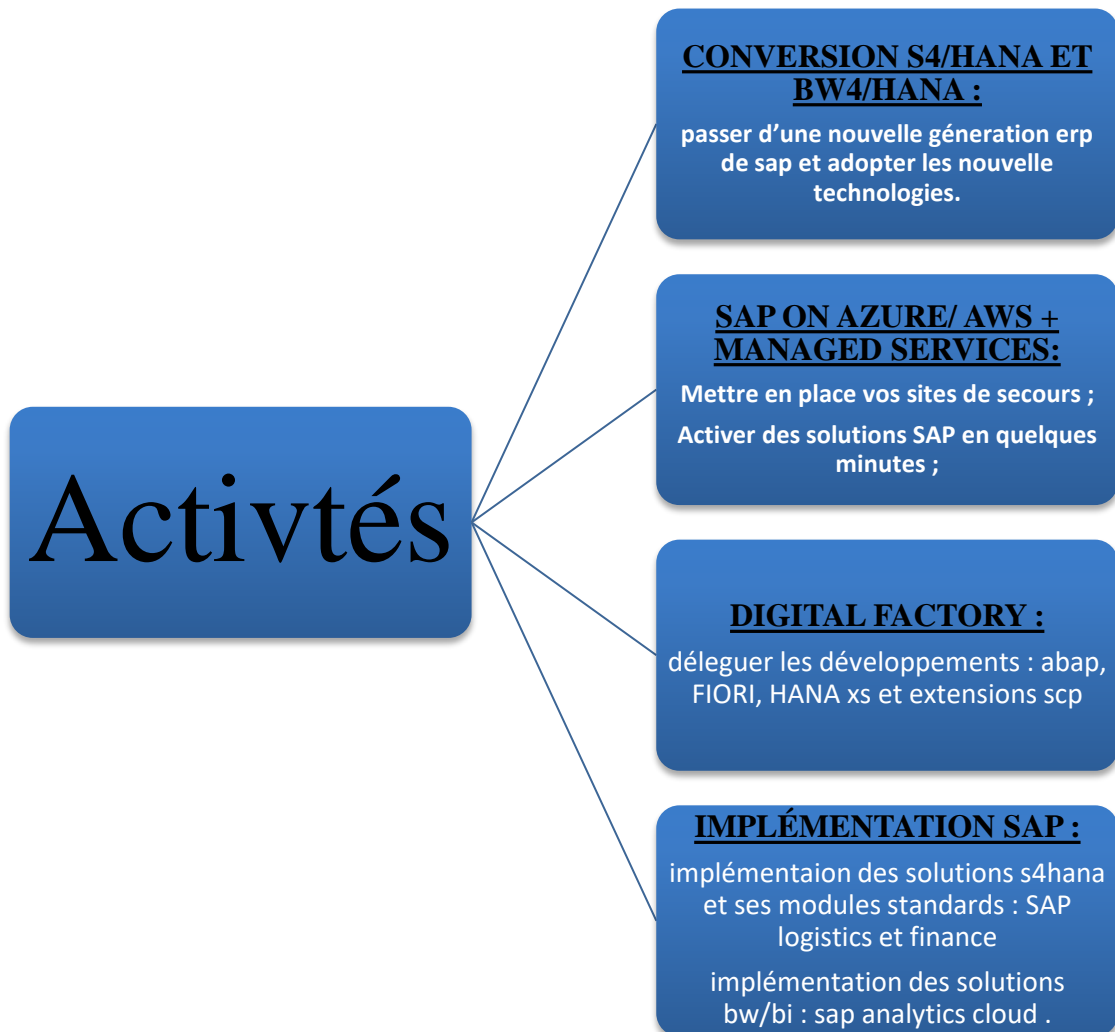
Activtés

CONVERSION S4/HANA ET BW4/HANA :

passer d'une nouvelle géneration erp de sap et adopter les nouvelle technologies.

SAP ON AZURE/ AWS + MANAGED SERVICES:

Mettre en place vos sites de secours ;

Activer des solutions SAP en quelques minutes ;

DIGITAL FACTORY :

déleguer les développements : abap, FIORI, HANA xs et extensions scp

IMPLÉMENTATION SAP :

implémentaion des solutions s4hana et ses modules standards : SAP logistics et finance

implémentation des solutions bw/bi : sap analytics cloud .